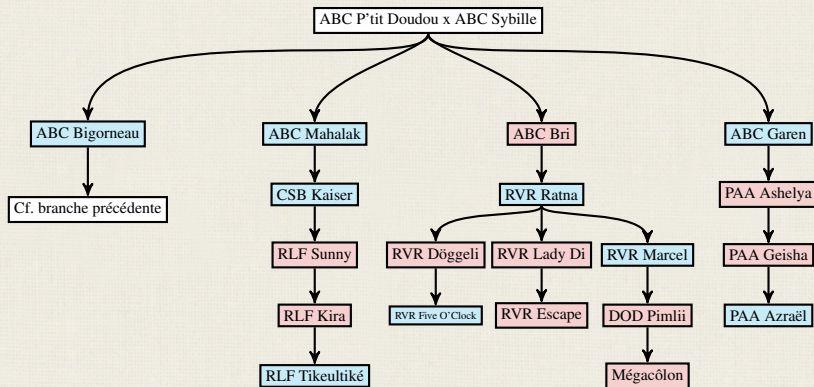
ABC P'tit Doudou x ABC Sybille

ABC Bigorneau

Cf. branche précédente

ABC Mahalak

CSB Kaiser

RLF Sunny

RLF Kira

RLF Tikeultiké

ABC Bri

RVR Ratna

RVR Döggeli

RVR Five O'Clock

RVR Lady Di

RVR Escape

RVR Marcel

DOD Pimlii

Mégacôlon

ABC Garen

PAA Ashelya

PAA Geisha

PAA Azraël